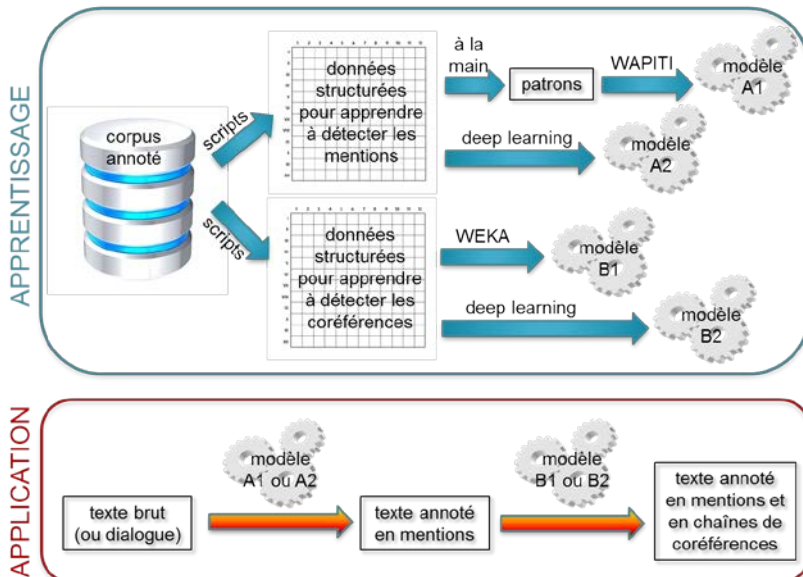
APPRENTISSAGE

corpus annoté

scripts

scripts

données structurées pour apprendre à détecter les mentions

à la main

patrons

WAPITI

modèle A1

deep learning

modèle A2

données structurées pour apprendre à détecter les coréférences

WEKA

modèle B1

deep learning

modèle B2

APPLICATION

texte brut (ou dialogue)

modèle A1 ou A2

texte annoté en mentions

modèle B1 ou B2

texte annoté en mentions et en chaînes de coréférences